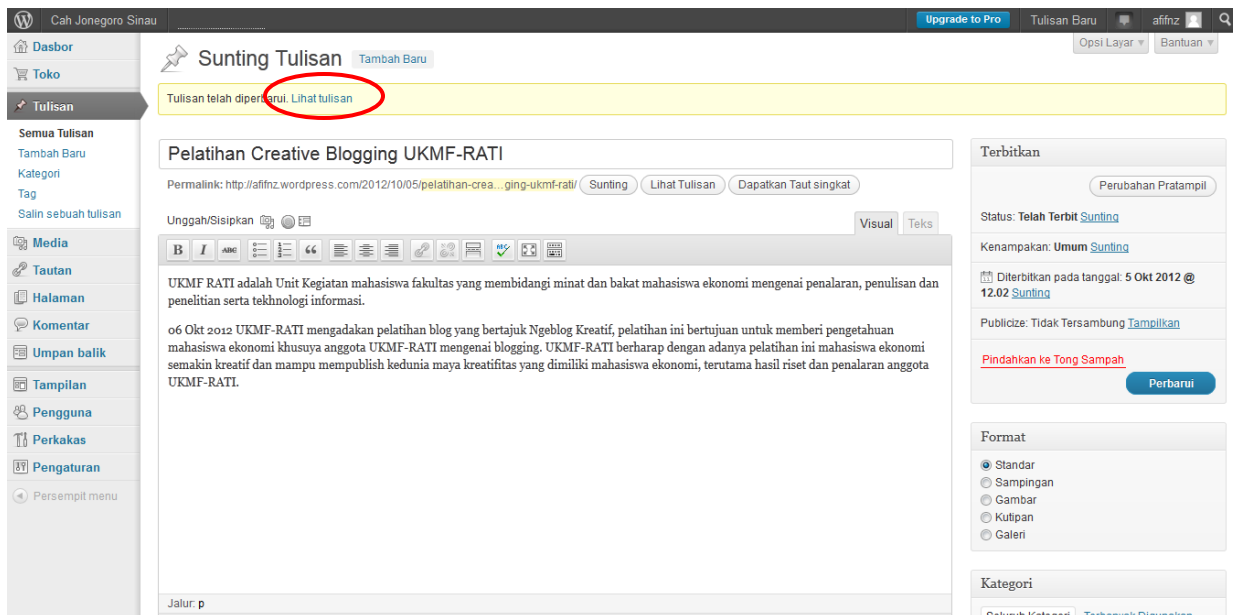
Cah Jonegoro Sinau
Upgrade to Pro
Tulisan Baru
afifnz
Opsi Layar ▾
Bantuan ▾

Dasbor
Toko
Tulisan
Semua Tulisan
Tambah Baru
Kategori
Tag
Salin sebuah tulisan
Media
Tautan
Halaman
Komentar
Umpan balik
Tampilan
Pengguna
Perkakas
Pengaturan
Persempit menu

Sunting Tulisan Tambah Baru

Tulisan telah diperbarui. Lihat tulisan

Pelatihan Creative Blogging UKMF-RATI

Permalink: http://afifnz.wordpress.com/2012/10/05/pelatihan-crea…ging-ukmf-rati/ Sunting Lihat Tulisan Dapatkan Taut singkat

Unggah/Sisipkan
Visual Teks

UKMF RATI adalah Unit Kegiatan mahasiswa fakultas yang membidangi minat dan bakat mahasiswa ekonomi mengenai penalaran, penulisan dan penelitian serta tekhnologi informasi.

06 Okt 2012 UKMF-RATI mengadakan pelatihan blog yang bertajuk Ngeblog Kreatif, pelatihan ini bertujuan untuk memberi pengetahuan mahasiswa ekonomi khusuya anggota UKMF-RATI mengenai blogging. UKMF-RATI berharap dengan adanya pelatihan ini mahasiswa ekonomi semakin kreatif dan mampu mempublish kedunia maya kreatifitas yang dimiliki mahasiswa ekonomi, terutama hasil riset dan penalaran anggota UKMF-RATI.

Jalur: p

Terbitkan
Perubahan Pratampil
Status: Telah Terbit Sunting
Kenampakan: Umum Sunting
Diterbitkan pada tanggal: 5 Okt 2012 @ 12.02 Sunting
Publicize: Tidak Tersambung Tampilkan
Pindahkan ke Tong Sampah
Perbarui

Format
Standar
Sampingan
Gambar
Kutipan
Galeri

Kategori
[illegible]